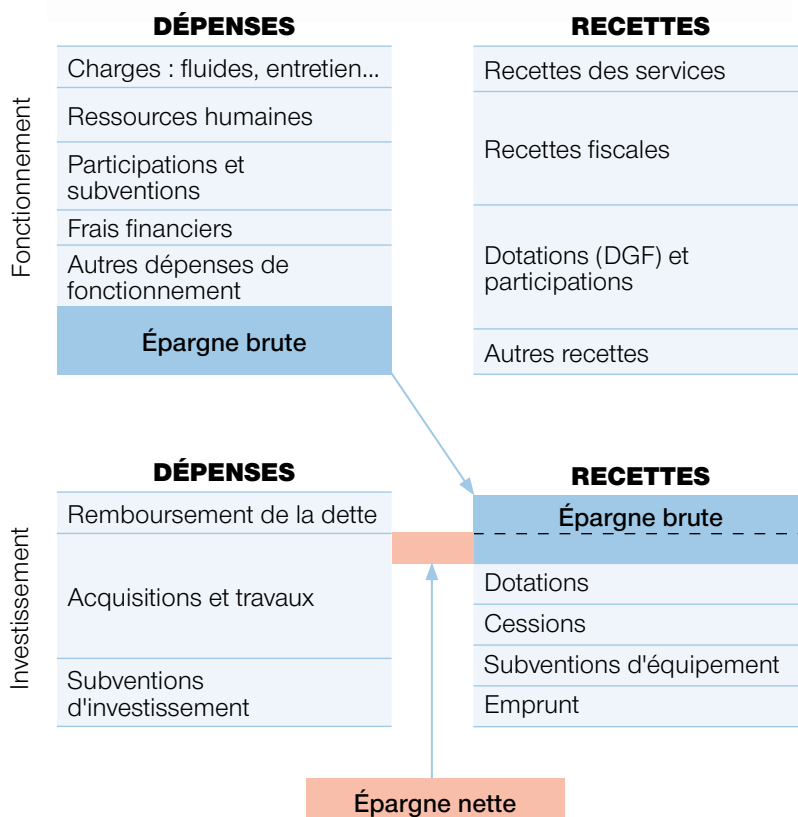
Fonctionnement

DÉPENSES

Charges : fluides, entretien...

Ressources humaines

Participations et subventions

Frais financiers

Autres dépenses de fonctionnement

Épargne brute

RECETTES

Recettes des services

Recettes fiscales

Dotations (DGF) et participations

Autres recettes

Investissement

DÉPENSES

Remboursement de la dette

Acquisitions et travaux

Subventions d'investissement

RECETTES

Épargne brute

Dotations

Cessions

Subventions d'équipement

Emprunt

Épargne nette